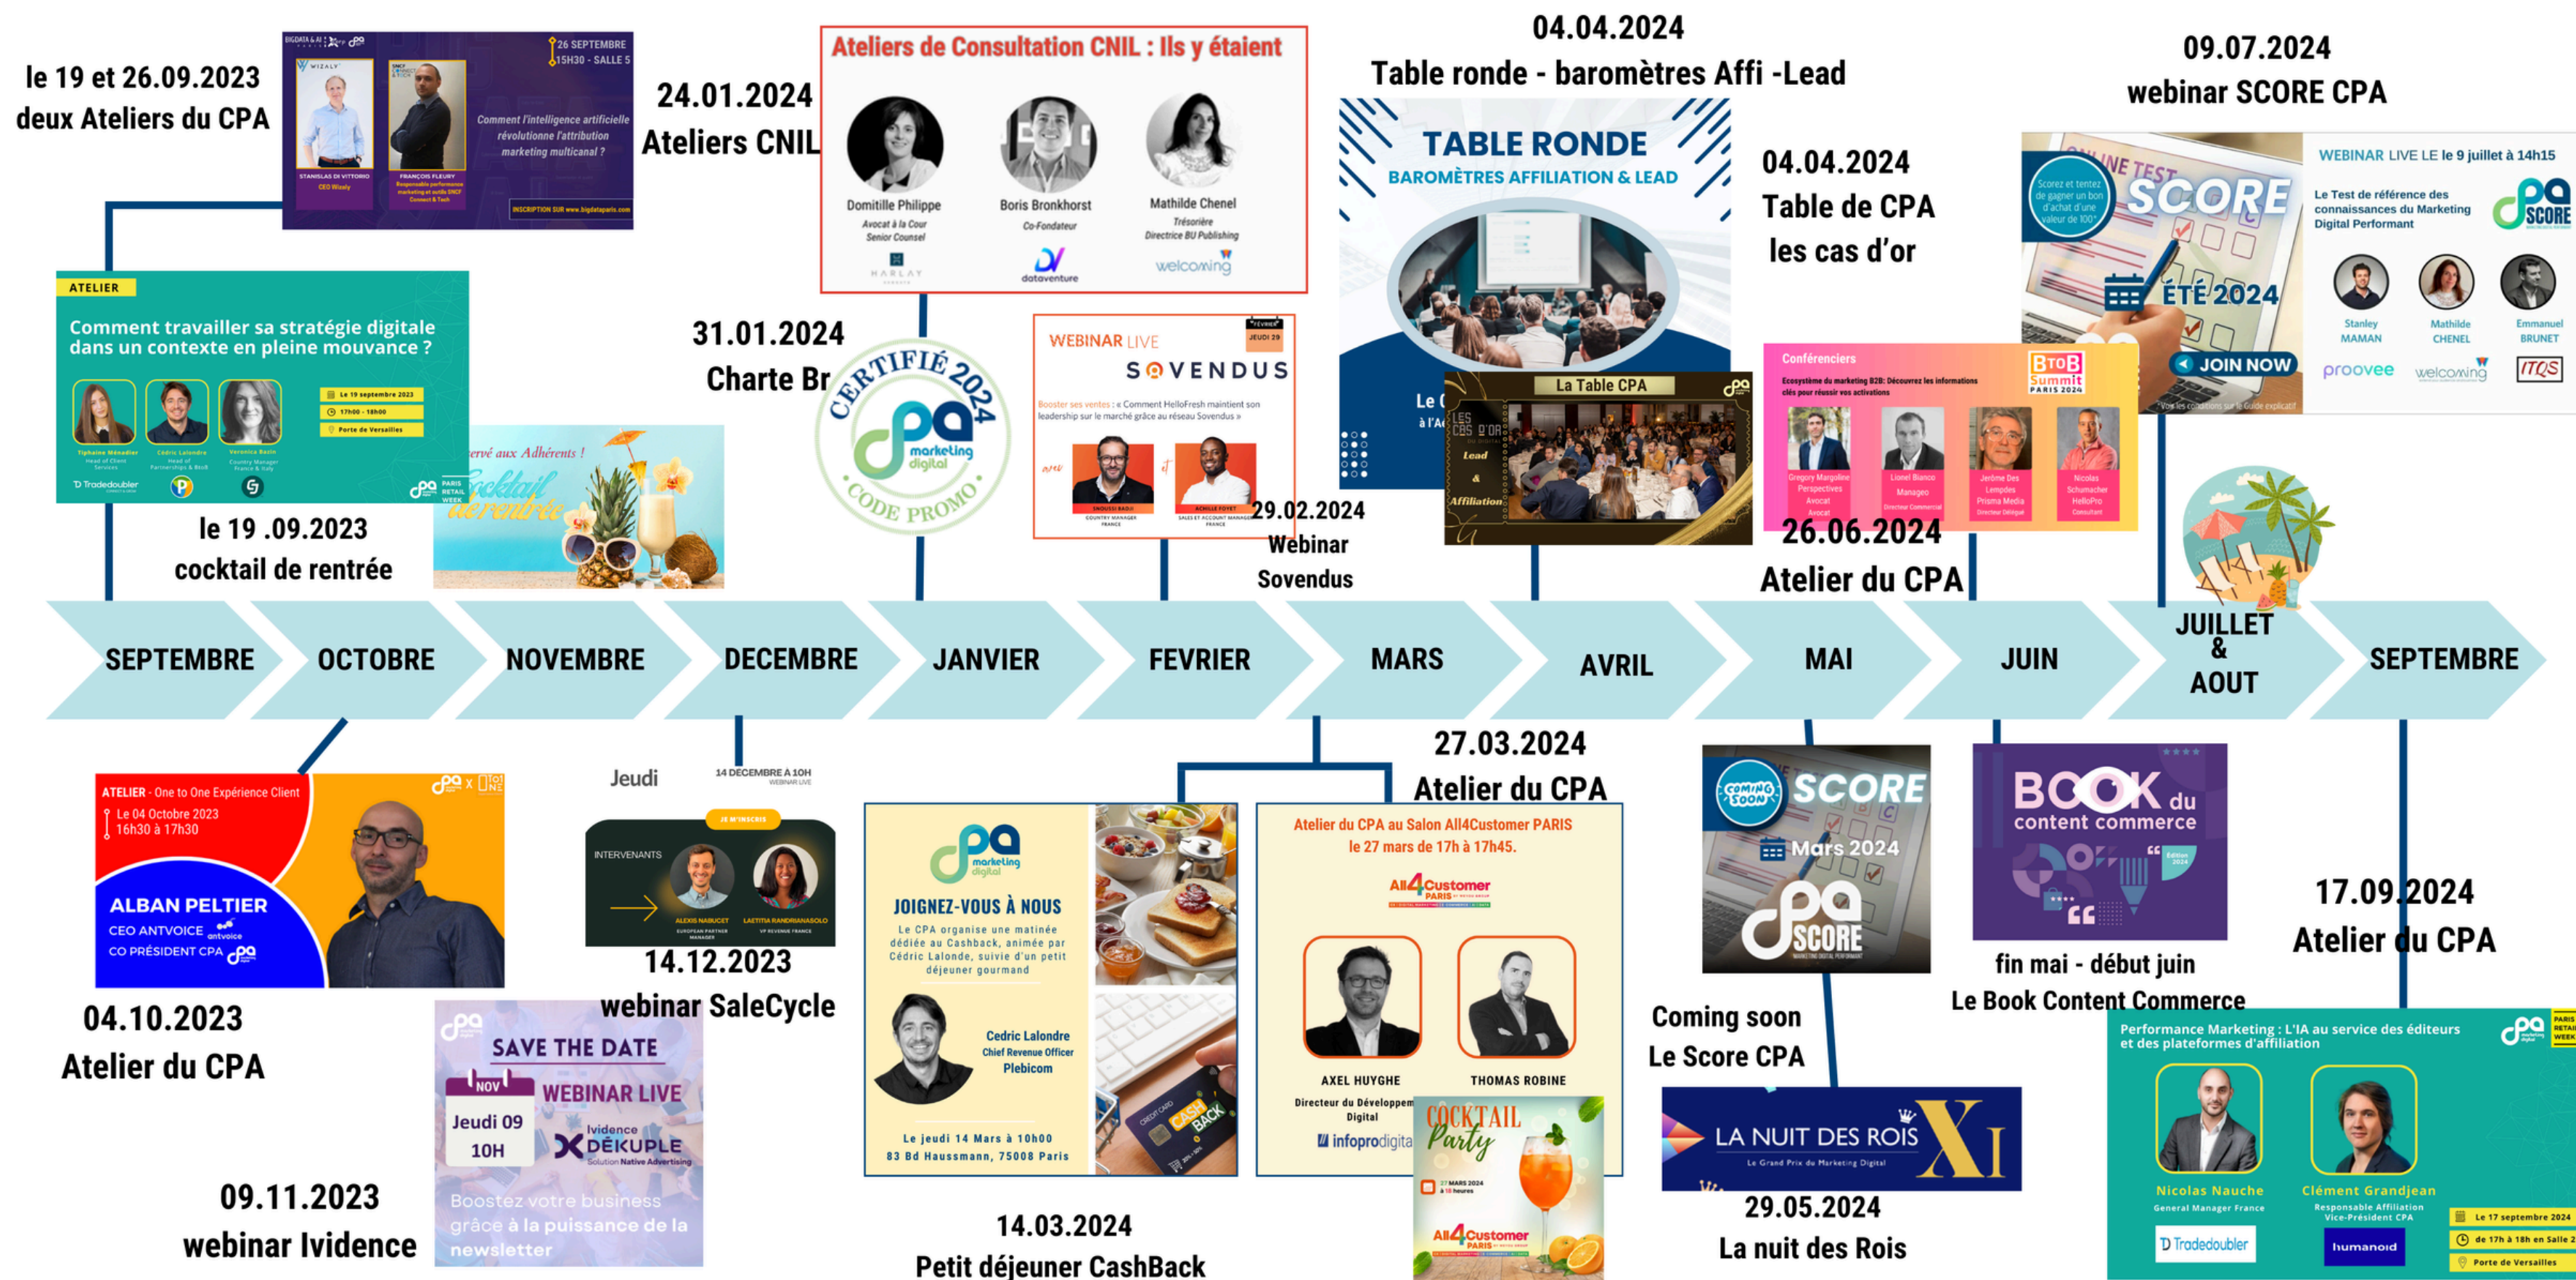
le 19 et 26.09.2023
deux Ateliers du CPA

BIGDATA & AI PARIS
26 SEPTEMBRE
15H30 - SALLE 5
WIZALY
STANISLAS DI VITTORIO
CEO Wizaly
FRANÇOIS FLEURY
Responsable performance marketing et outils SNCF Connect & Tech
Comment l'intelligence artificielle révolutionne l'attribution marketing multicanal ?
INSCRIPTION SUR www.bigdataparis.com

24.01.2024
Ateliers CNIL

Ateliers de Consultation CNIL : Ils y étaient
Domitille Philippe
Avocat à la Cour Senior Counsel
HARLAY
Boris Bronkhorst
Co-Fondateur
dataventure
Mathilde Chenel
Trésorière Directrice BU Publishing
welcoming

04.04.2024
Table ronde - baromètres Affi -Lead

TABLE RONDE
BAROMÈTRES AFFILIATION & LEAD
Le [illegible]
à l'A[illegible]

09.07.2024
webinar SCORE CPA

ONLINE TEST
Scorez et tentez de gagner un bon d'achat d'une valeur de 100€
SCORE
ÉTÉ 2024
JOIN NOW
Voir les conditions sur le Guide explicatif

WEBINAR LIVE LE le 9 juillet à 14h15
Le Test de référence des connaissances du Marketing Digital Performant
SCORE
Stanley MAMAN
Mathilde CHENEL
Emmanuel BRUNET
proovee
welcoming
ITQS

04.04.2024
Table de CPA
les cas d'or

ATELIER
Comment travailler sa stratégie digitale dans un contexte en pleine mouvance ?
Le 19 septembre 2023
17h00 - 18h00
Porte de Versailles
Tiphaine Ménadier
Cédric Lalondre
Veronica Bazin
Tradedoubler
PARIS RETAIL WEEK

31.01.2024
Charte Br

CERTIFIÉ 2024
marketing digital
CODE PROMO

WEBINAR LIVE
FÉVRIER JEUDI 29
SOVENDUS
Booster ses ventes : « Comment HelloFresh maintient son leadership sur le marché grâce au réseau Sovendus »
avec
et
ENOUSSI BADJI
COUNTRY MANAGER FRANCE
ACHILLE FOYET
SALES ET ACCOUNT MANAGER FRANCE

La Table CPA
LES CAS D'OR
Lead
&
Affiliation

Conférenciers
Ecosystème du marketing B2B: Découvrez les informations clés pour réussir vos activations
BtoB Summit PARIS 2024
Gregory Margoline Perspectives Avocat
Lionel Bianco Manageo
Jérôme Des Lempdes Prisma Media
Nicolas Schumacher HelloPro

le 19 .09.2023
cocktail de rentrée

Réservé aux Adhérents !
Cocktail de rentrée

29.02.2024
Webinar
Sovendus

26.06.2024
Atelier du CPA

SEPTEMBRE
OCTOBRE
NOVEMBRE
DECEMBRE
JANVIER
FEVRIER
MARS
AVRIL
MAI
JUIN
JUILLET
&
AOUT
SEPTEMBRE

ATELIER - One to One Expérience Client
Le 04 Octobre 2023
16h30 à 17h30
ALBAN PELTIER
CEO ANTVOICE
CO PRÉSIDENT CPA

04.10.2023
Atelier du CPA

Jeudi
14 DECEMBRE A 10H
WEBINAR LIVE
JE M'INSCRIS
INTERVENANTS
ALEXIS NABUCET
EUROPEAN PARTNER MANAGER
LAETITIA RANDRIANASOLO
VP REVENUE FRANCE

14.12.2023
webinar SaleCycle

SAVE THE DATE
NOV
WEBINAR LIVE
Jeudi 09
10H
Ividence
DÉKUPLE
Solution Native Advertising
Boostez votre business grâce à la puissance de la newsletter

09.11.2023
webinar Ividence

marketing digital
JOIGNEZ-VOUS À NOUS
Le CPA organise une matinée dédiée au Cashback, animée par Cédric Lalonde, suivie d'un petit déjeuner gourmand
Cedric Lalondre
Chief Revenue Officer
Plebicom
Le jeudi 14 Mars à 10h00
83 Bd Haussmann, 75008 Paris
CASH BACK

14.03.2024
Petit déjeuner CashBack

27.03.2024
Atelier du CPA

Atelier du CPA au Salon All4Customer PARIS
le 27 mars de 17h à 17h45.
All4Customer PARIS
AXEL HUYGHE
Directeur du Développement Digital
infoprodigital
THOMAS ROBINE
COCKTAIL Party
27 MARS 2024
All4Customer PARIS

COMING SOON
SCORE
Mars 2024
SCORE

Coming soon
Le Score CPA

LA NUIT DES ROIS XI
Le Grand Prix du Marketing Digital

29.05.2024
La nuit des Rois

BOOK du content commerce
Édition 2024

fin mai - début juin
Le Book Content Commerce

17.09.2024
Atelier du CPA

Performance Marketing : L'IA au service des éditeurs et des plateformes d'affiliation
PARIS RETAIL WEEK
Nicolas Nauche
General Manager France
Tradedoubler
Clément Grandjean
Responsable Affiliation Vice-Président CPA
humanoid
Le 17 septembre 2024
de 17h à 18h en Salle 2
Porte de Versailles